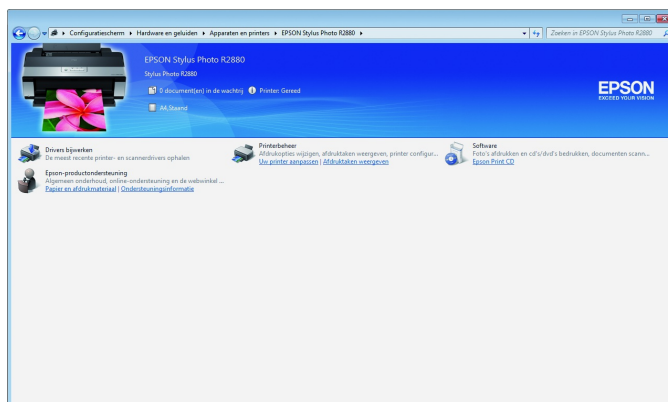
Configuratiescherm ▸ Hardware en geluiden ▸ Apparaten en printers ▸ EPSON Stylus Photo R2880 ▸

Zoeken in EPSON Stylus Photo R2880

EPSON Stylus Photo R2880
Stylus Photo R2880
0 document(en) in de wachtrij
Printer: Gereed
A4, Staand

EPSON
EXCEED YOUR VISION

Drivers bijwerken
De meest recente printer- en scannerdrivers ophalen

Epson-productondersteuning
Algemeen onderhoud, online-ondersteuning en de webwinkel ...
Papier en afdrukmateriaal | Ondersteuningsinformatie

Printerbeheer
Afdrukopties wijzigen, afdruktaken weergeven, printer configur...
Uw printer aanpassen | Afdruktaken weergeven

Software
Foto's afdrukken en cd's/dvd's bedrukken, documenten scann...
Epson Print CD